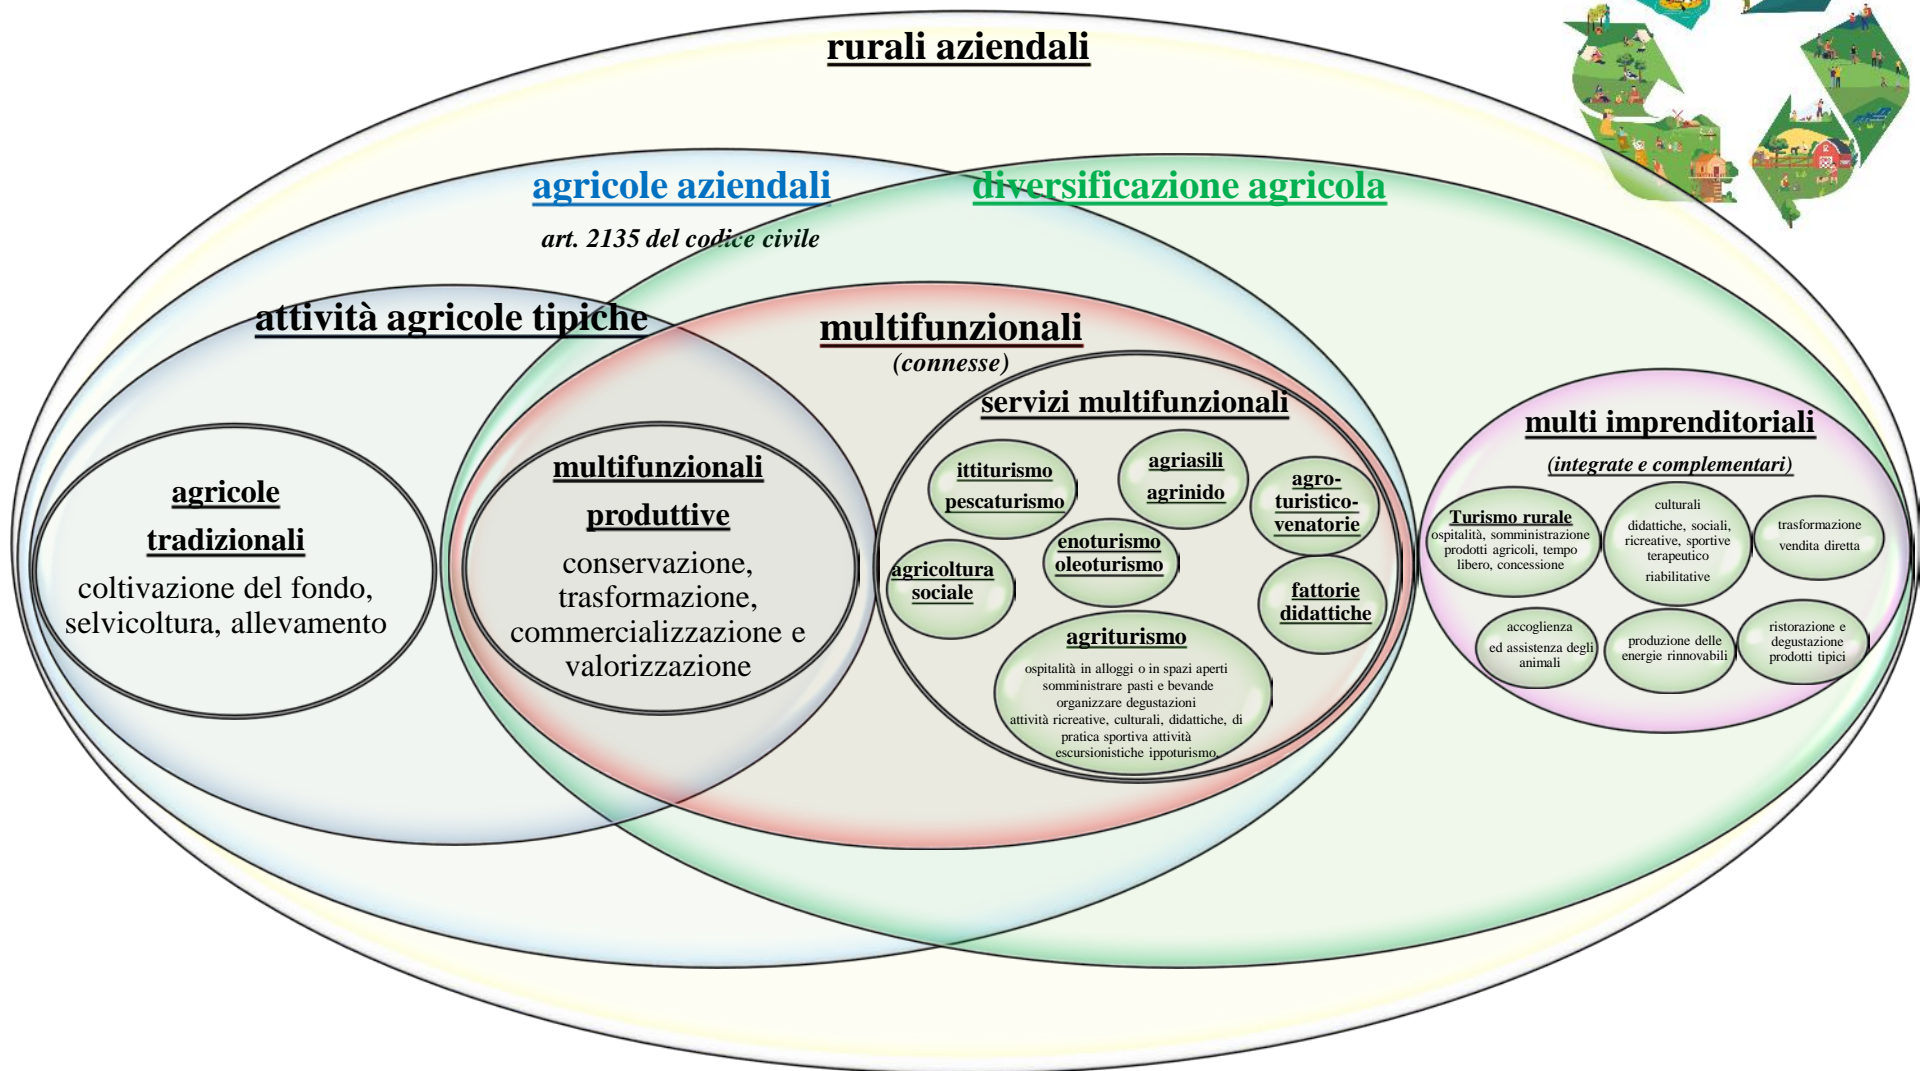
rurali aziendali

agricole aziendali

art. 2135 del codice civile

diversificazione agricola

attività agricole tipiche

multifunzionali
(connesse)

servizi multifunzionali

agricole tradizionali
coltivazione del fondo, selvicoltura, allevamento

multifunzionali produttive
conservazione, trasformazione, commercializzazione e valorizzazione

ittiturismo
pescaturismo

agriasili
agrinido

agro-turistico-venatorie

enoturismo
oleoturismo

agricoltura sociale

fattorie didattiche

agriturismo
ospitalità in alloggi o in spazi aperti
somministrare pasti e bevande
organizzare degustazioni
attività ricreative, culturali, didattiche, di pratica sportiva attività escursionistiche ippoturismo.

multi imprenditoriali
(integrate e complementari)

Turismo rurale
ospitalità, somministrazione prodotti agricoli, tempo libero, concessione

culturali
didattiche, sociali, ricreative, sportive
terapeutico
riabilitative

trasformazione
vendita diretta

accoglienza ed assistenza degli animali

produzione delle energie rinnovabili

ristorazione e degustazione prodotti tipici